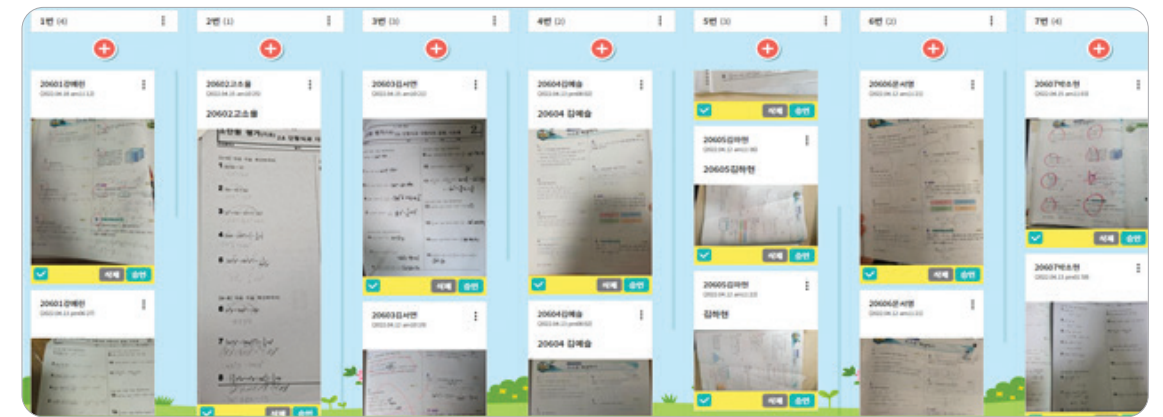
1번 (4)

20601강예린
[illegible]

삭제 승인

20601강예린
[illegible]

2번 (1)

20602고소을
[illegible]

20602고소을

삭제 승인

3번 (3)

20603김서연
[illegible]

삭제 승인

20603김서연
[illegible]

4번 (2)

20604김예슬
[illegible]

20604 김예슬

삭제 승인

20604김예슬
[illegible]

20604 김예슬

5번 (3)

삭제 승인

20605김하현
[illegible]

20605김하현

삭제 승인

20605김하현
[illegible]

김하현

삭제 승인

6번 (2)

20606문서영
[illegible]

삭제 승인

20606문서영
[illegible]

7번 (4)

20607박소현
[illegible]

삭제 승인

20607박소현
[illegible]